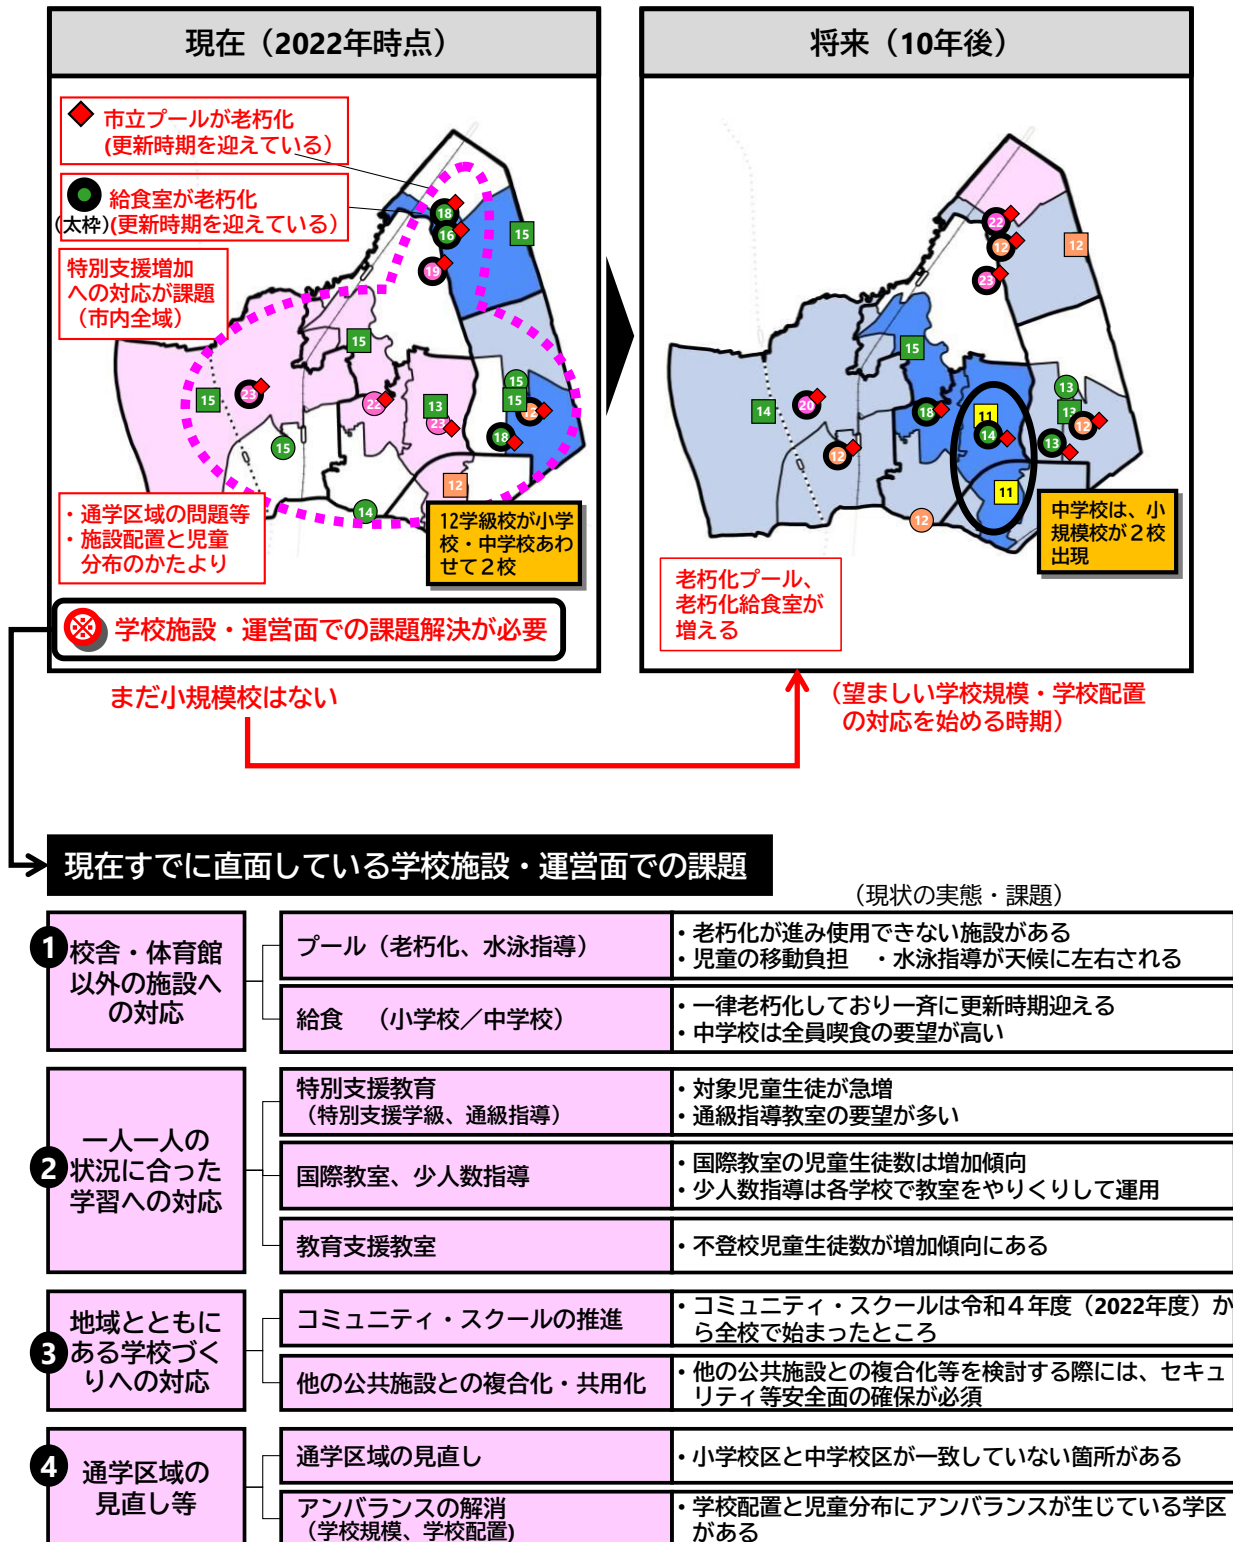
現在（2022年時点）

市立プールが老朽化（更新時期を迎えている）

給食室が老朽化（太枠）(更新時期を迎えている）

特別支援増加への対応が課題（市内全域）

18 16 15 19 15 15 23 22 13 15 13 23 18 15 12 14

・通学区域の問題等
・施設配置と児童分布のかたより

12学級校が小学校・中学校あわせて２校

学校施設・運営面での課題解決が必要

将来（10年後）

22 12 12 23 15 14 20 18 11 13 13 14 12 12 13 11 12

中学校は、小規模校が２校出現

老朽化プール、老朽化給食室が増える

まだ小規模校はない

（望ましい学校規模・学校配置の対応を始める時期）

現在すでに直面している学校施設・運営面での課題

（現状の実態・課題）

| | | |
|---|---|---|
| ❶ 校舎・体育館以外の施設への対応 | プール（老朽化、水泳指導） | ・老朽化が進み使用できない施設がある<br>・児童の移動負担　・水泳指導が天候に左右される |
| | 給食　（小学校／中学校） | ・一律老朽化しており一斉に更新時期迎える<br>・中学校は全員喫食の要望が高い |
| ❷ 一人一人の状況に合った学習への対応 | 特別支援教育（特別支援学級、通級指導） | ・対象児童生徒が急増<br>・通級指導教室の要望が多い |
| | 国際教室、少人数指導 | ・国際教室の児童生徒数は増加傾向<br>・少人数指導は各学校で教室をやりくりして運用 |
| | 教育支援教室 | ・不登校児童生徒数が増加傾向にある |
| ❸ 地域とともにある学校づくりへの対応 | コミュニティ・スクールの推進 | ・コミュニティ・スクールは令和４年度（2022年度）から全校で始まったところ |
| | 他の公共施設との複合化・共用化 | ・他の公共施設との複合化等を検討する際には、セキュリティ等安全面の確保が必須 |
| ❹ 通学区域の見直し等 | 通学区域の見直し | ・小学校区と中学校区が一致していない箇所がある |
| | アンバランスの解消（学校規模、学校配置） | ・学校配置と児童分布にアンバランスが生じている学区がある |